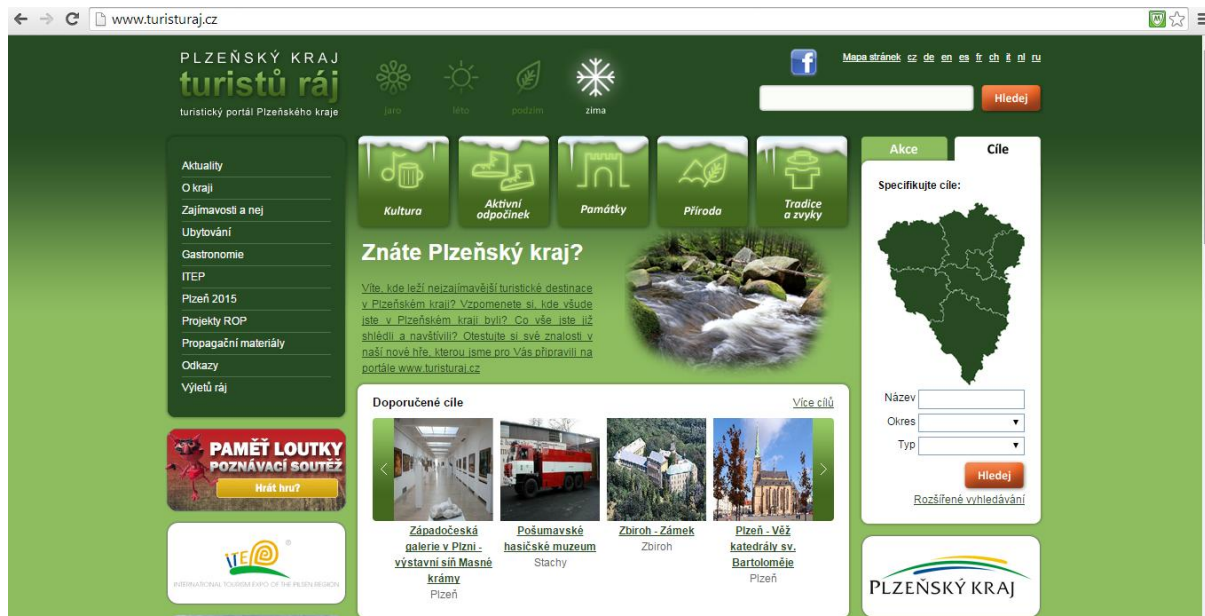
www.turisturaj.cz

PLZEŇSKÝ KRAJ
turistů ráj
turistický portál Plzeňského kraje

jaro léto podzim zima

Mapa stránek cz de en es fr ch it nl ru

Hledej

Aktuality
O kraji
Zajímavosti a nej
Ubytování
Gastronomie
ITEP
Plzeň 2015
Projekty ROP
Propagační materiály
Odkazy
Výletů ráj

Kultura
Aktivní odpočinek
Památky
Příroda
Tradice a zvyky

Znáte Plzeňský kraj?

Víte, kde leží nejzajímavější turistické destinace v Plzeňském kraji? Vzpomenete si, kde všude jste v Plzeňském kraji byli? Co vše jste již shlédli a navštívili? Otestujte si své znalosti v naší nové hře, kterou jsme pro Vás připravili na portále www.turisturaj.cz

Akce
Cíle
Specifikujte cíle:

Název
Okres
Typ
Hledej
Rozšířené vyhledávání

PAMĚŤ LOUTKY
POZNÁVACÍ SOUTĚŽ
Hrát hru?

ITEP
INTERNATIONAL TOURISM EXPO OF THE PILSEN REGION

Doporučené cíle
Více cílů

Západočeská galerie v Plzni - výstavní síň Masné krámy
Plzeň

Pošumavské hasičské muzeum
Stachy

Zbiroh - Zámek
Zbiroh

Plzeň - Věž katedrály sv. Bartoloměje
Plzeň

PLZEŇSKÝ KRAJ